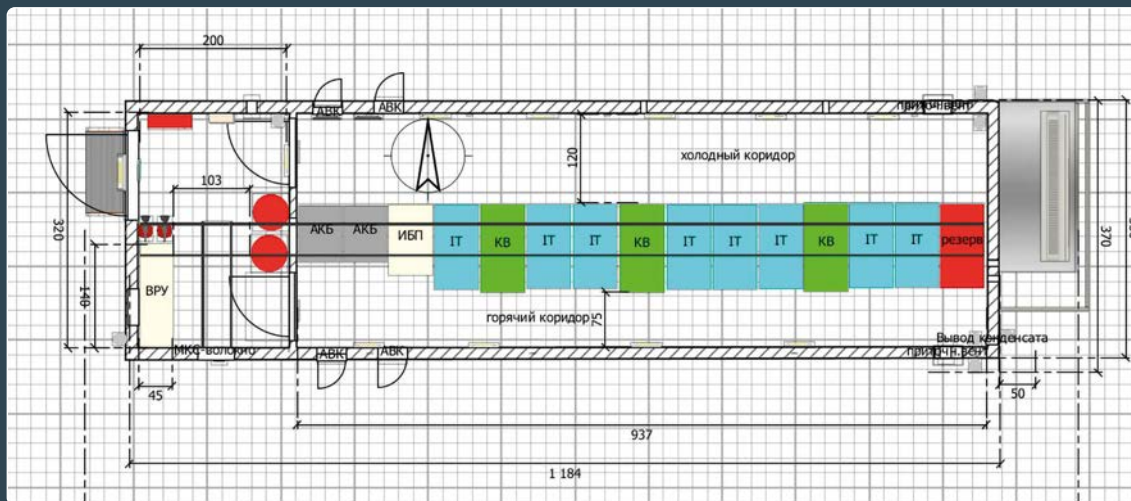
200

АВК АВК

приточ.вент

120

холодный коридор

103

320

АКБ АКБ ИБП IT КВ IT IT КВ IT IT IT КВ IT IT резерв

370

140

ВРУ

75

горячий коридор

Вывод конденсата

МКС-волокно

АВК АВК

приточ.вент

45

50

937

1 184